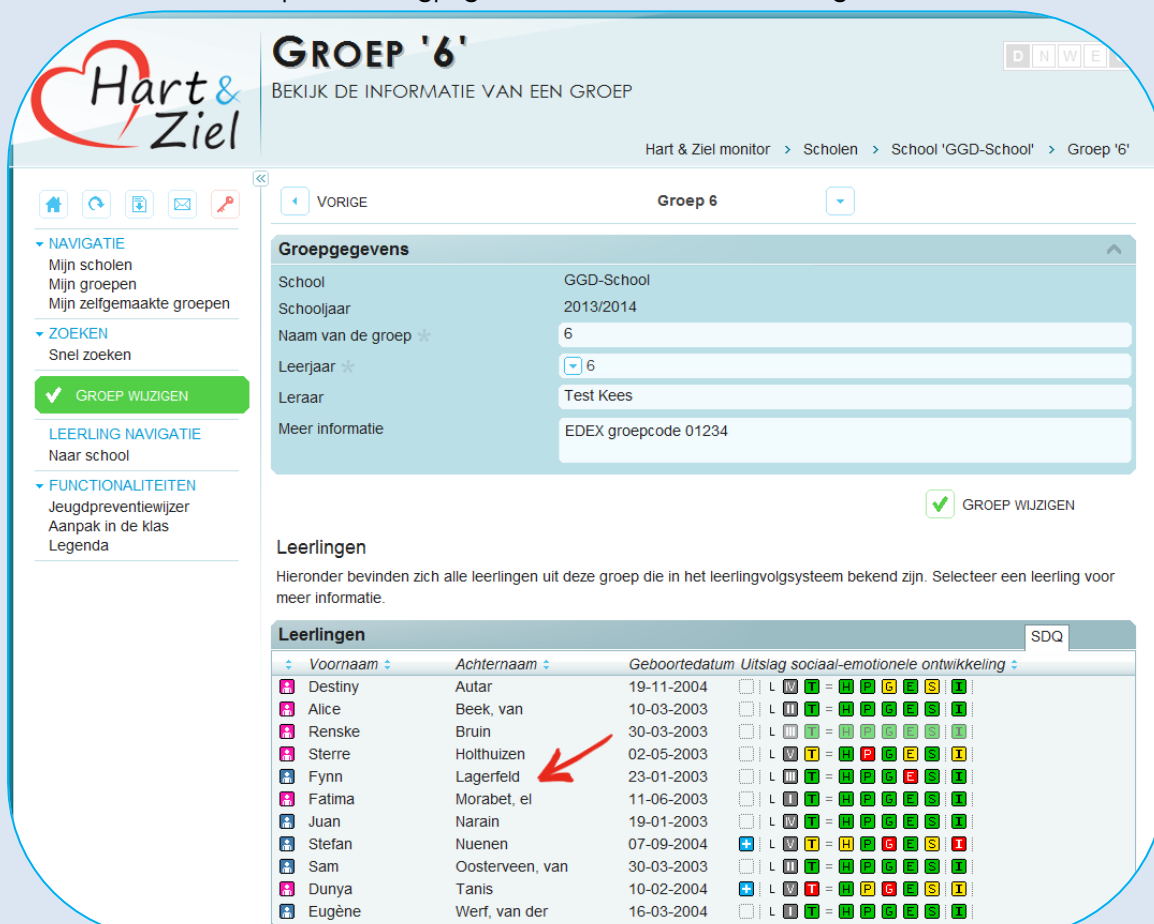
Hart & Ziel

GROEP '6'
BEKIJK DE INFORMATIE VAN EEN GROEP

D N W E

Hart & Ziel monitor > Scholen > School 'GGD-School' > Groep '6'

NAVIGATIE
Mijn scholen
Mijn groepen
Mijn zelfgemaakte groepen

ZOEKEN
Snel zoeken

GROEP WIJZIGEN

LEERLING NAVIGATIE
Naar school

FUNCTIONALITEITEN
Jeugdpreventiewijzer
Aanpak in de klas
Legenda

VORIGE Groep 6

Groepgegevens

| | |
|---|---|
| School | GGD-School |
| Schooljaar | 2013/2014 |
| Naam van de groep * | 6 |
| Leerjaar * | 6 |
| Leraar | Test Kees |
| Meer informatie | EDEX groepcode 01234 |

GROEP WIJZIGEN

Leerlingen

Hieronder bevinden zich alle leerlingen uit deze groep die in het leerlingvolgsysteem bekend zijn. Selecteer een leerling voor meer informatie.

Leerlingen SDQ

| Voornaam | Achternaam | Geboortedatum | Uitslag sociaal-emotionele ontwikkeling |
|---|---|---|---|
| Destiny | Autar | 19-11-2004 | L IV T = H P G E S I |
| Alice | Beek, van | 10-03-2003 | L II T = H P G E S I |
| Renske | Bruin | 30-03-2003 | L III T = H P G E S I |
| Sterre | Holthuizen | 02-05-2003 | L V T = H P G E S I |
| Fynn | Lagerfeld | 23-01-2003 | L III T = H P G E S I |
| Fatima | Morabet, el | 11-06-2003 | L I T = H P G E S I |
| Juan | Narain | 19-01-2003 | L IV T = H P G E S I |
| Stefan | Nuenen | 07-09-2004 | L V T = H P G E S I |
| Sam | Oosterveen, van | 30-03-2003 | L III T = H P G E S I |
| Dunya | Tanis | 10-02-2004 | L V T = H P G E S I |
| Eugène | Werf, van der | 16-03-2004 | L I T = H P G E S I |